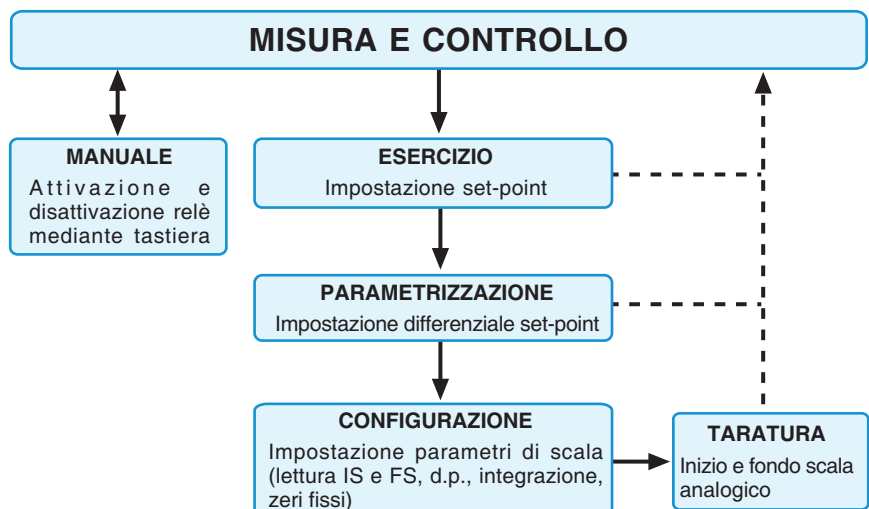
MISURA E CONTROLLO

MANUALE
Attivazione e disattivazione relè mediante tastiera

ESERCIZIO
Impostazione set-point

PARAMETRIZZAZIONE
Impostazione differenziale set-point

CONFIGURAZIONE
Impostazione parametri di scala (lettura IS e FS, d.p., integrazione, zeri fissi)

TARATURA
Inizio e fondo scala analogico